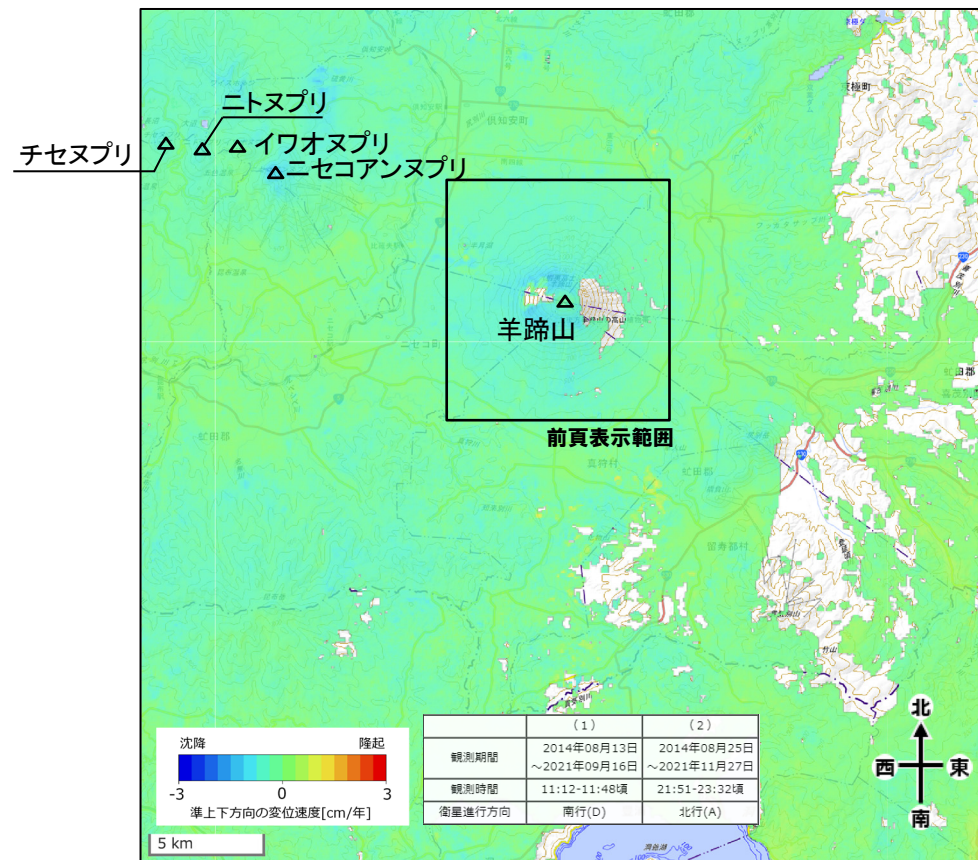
ニトヌプリ

チセヌプリ

イワオヌプリ

ニセコアンヌプリ

羊蹄山

前頁表示範囲

沈降 隆起

-3 0 3

準上下方向の変位速度[cm/年]

5 km

|  | (1) | (2) |
|---|---|---|
| 観測期間 | 2014年08月13日 ～2021年09月16日 | 2014年08月25日 ～2021年11月27日 |
| 観測時間 | 11:12-11:48頃 | 21:51-23:32頃 |
| 衛星進行方向 | 南行(D) | 北行(A) |

北

西 東

南